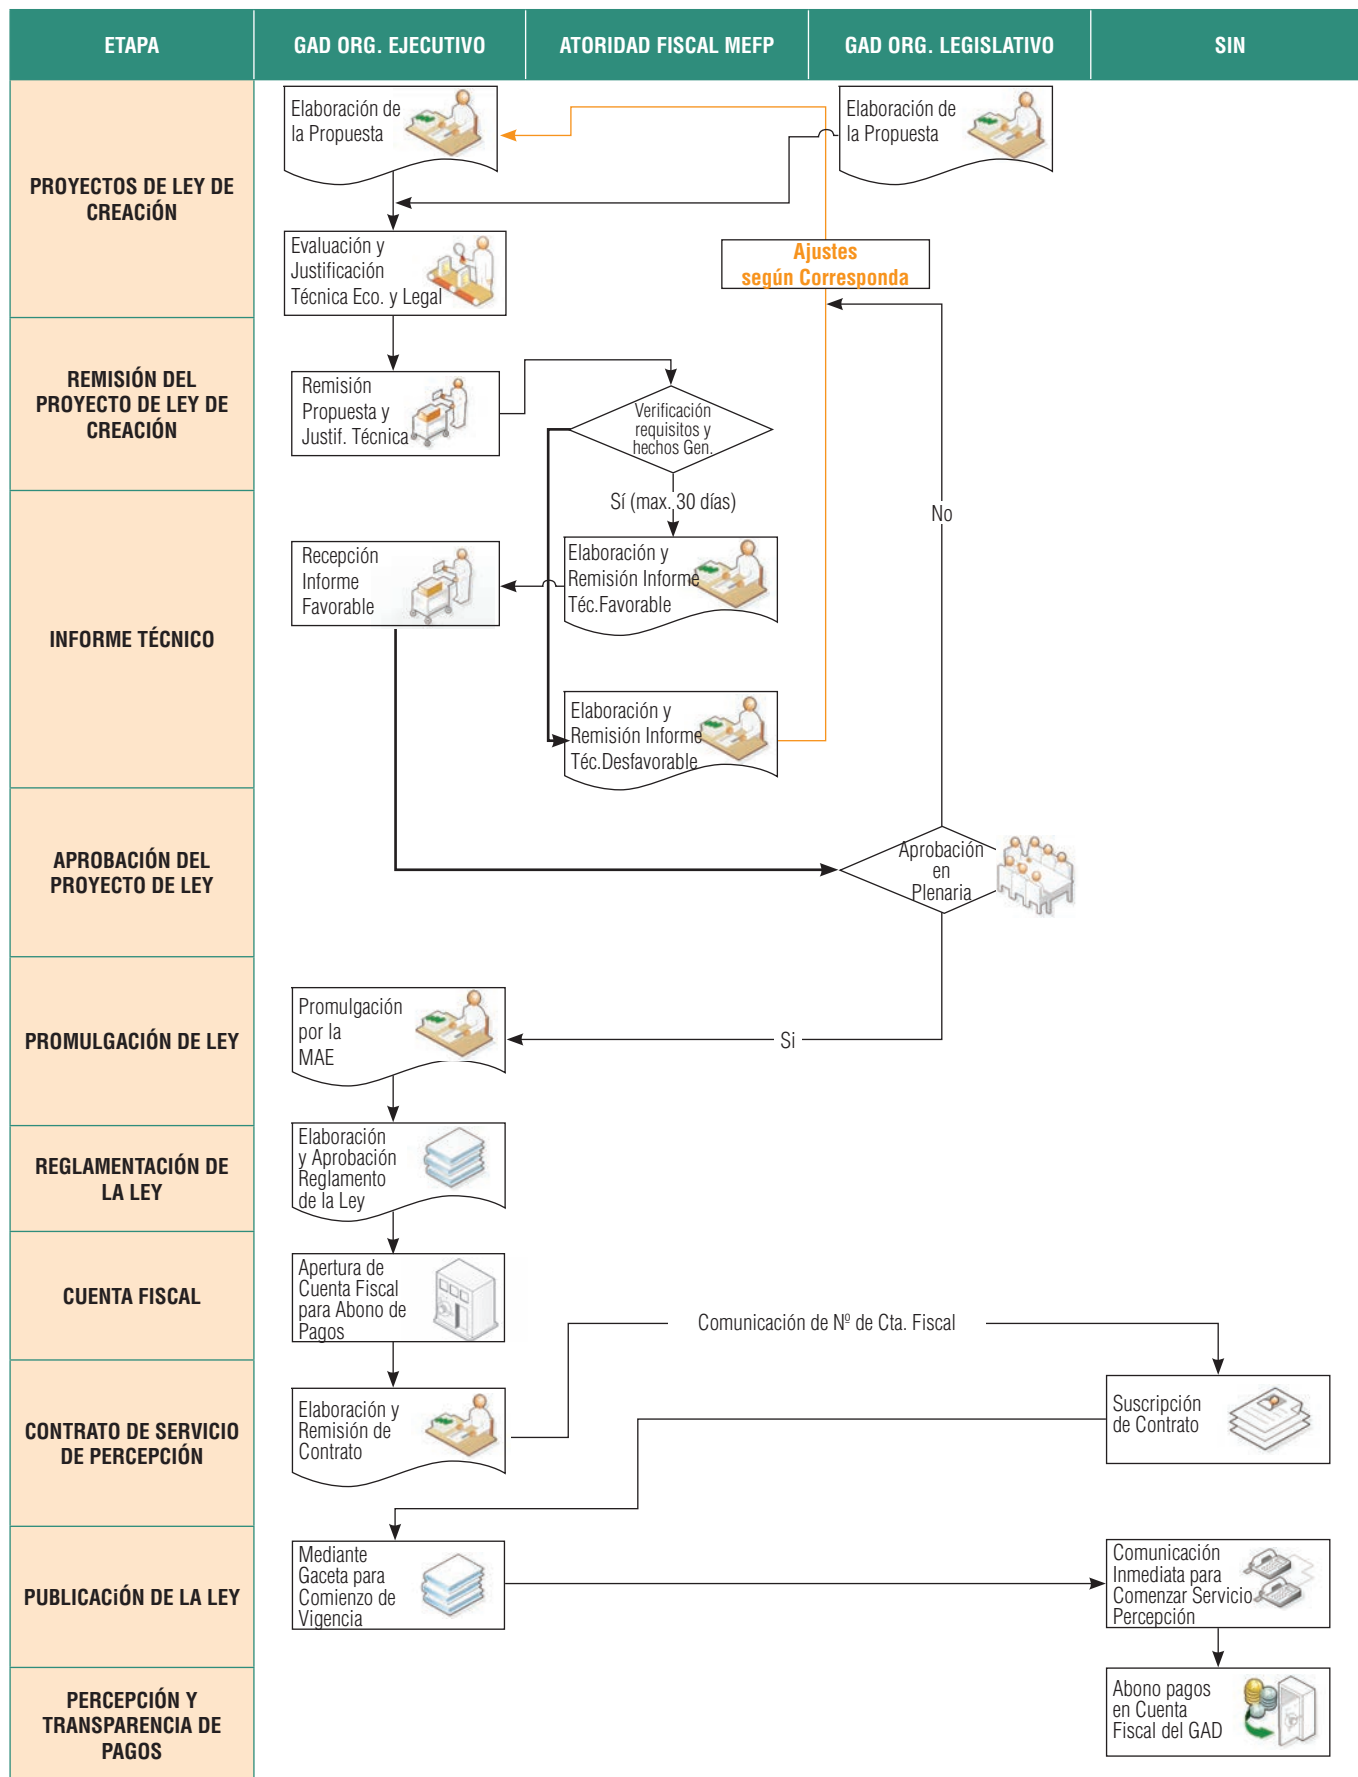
| ETAPA | GAD ORG. EJECUTIVO | ATORIDAD FISCAL MEFP | GAD ORG. LEGISLATIVO | SIN |
|---|---|---|---|---|

PROYECTOS DE LEY DE CREACIÓN

Elaboración de la Propuesta

Elaboración de la Propuesta

Evaluación y Justificación Técnica Eco. y Legal

Ajustes según Corresponda

REMISIÓN DEL PROYECTO DE LEY DE CREACIÓN

Remisión Propuesta y Justif. Técnica

Verificación requisitos y hechos Gen.

Sí (max. 30 días)

No

INFORME TÉCNICO

Recepción Informe Favorable

Elaboración y Remisión Informe Téc.Favorable

Elaboración y Remisión Informe Téc.Desfavorable

APROBACIÓN DEL PROYECTO DE LEY

Aprobación en Plenaria

PROMULGACIÓN DE LEY

Promulgación por la MAE

Si

REGLAMENTACIÓN DE LA LEY

Elaboración y Aprobación Reglamento de la Ley

CUENTA FISCAL

Apertura de Cuenta Fiscal para Abono de Pagos

Comunicación de Nº de Cta. Fiscal

CONTRATO DE SERVICIO DE PERCEPCIÓN

Elaboración y Remisión de Contrato

Suscripción de Contrato

PUBLICACIÓN DE LA LEY

Mediante Gaceta para Comienzo de Vigencia

Comunicación Inmediata para Comenzar Servicio Percepción

PERCEPCIÓN Y TRANSPARENCIA DE PAGOS

Abono pagos en Cuenta Fiscal del GAD